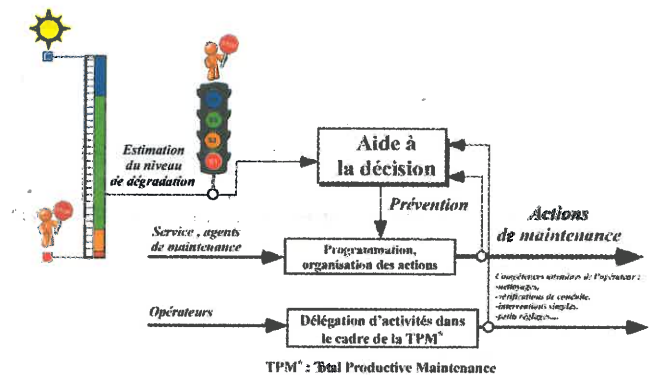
Estimation du niveau de dégradation

Aide à la décision

Prévention

Service , agents de maintenance

Programmation, organisation des actions

Actions de maintenance

Compétences minimales de l'opérateur : -nettoyages, -vérifications de contrôle, -interventions simples, -petits réglages...

Opérateurs

Délégation d'activités dans le cadre de la TPM*

TPM* : Total Productive Maintenance